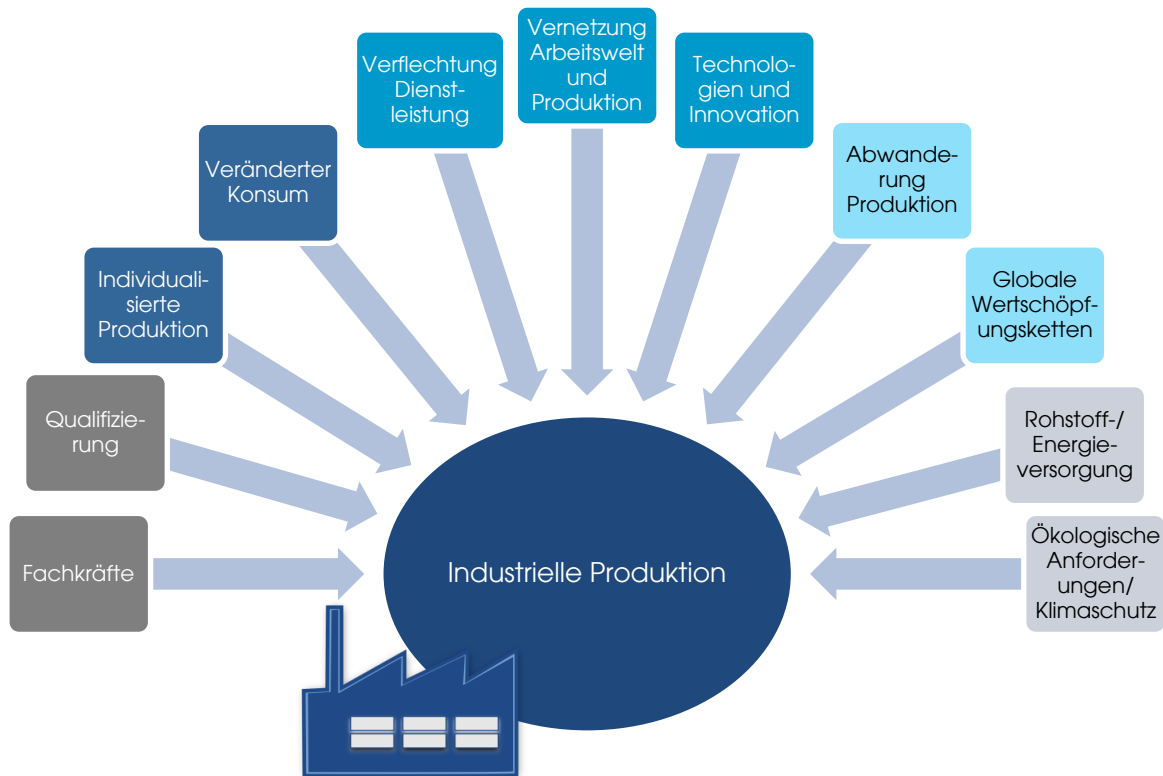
Fachkräfte

Qualifizierung

Individualisierte Produktion

Veränderter Konsum

Verflechtung Dienstleistung

Vernetzung Arbeitswelt und Produktion

Technologien und Innovation

Abwanderung Produktion

Globale Wertschöpfungsketten

Rohstoff-/ Energieversorgung

Ökologische Anforderungen/ Klimaschutz

Industrielle Produktion